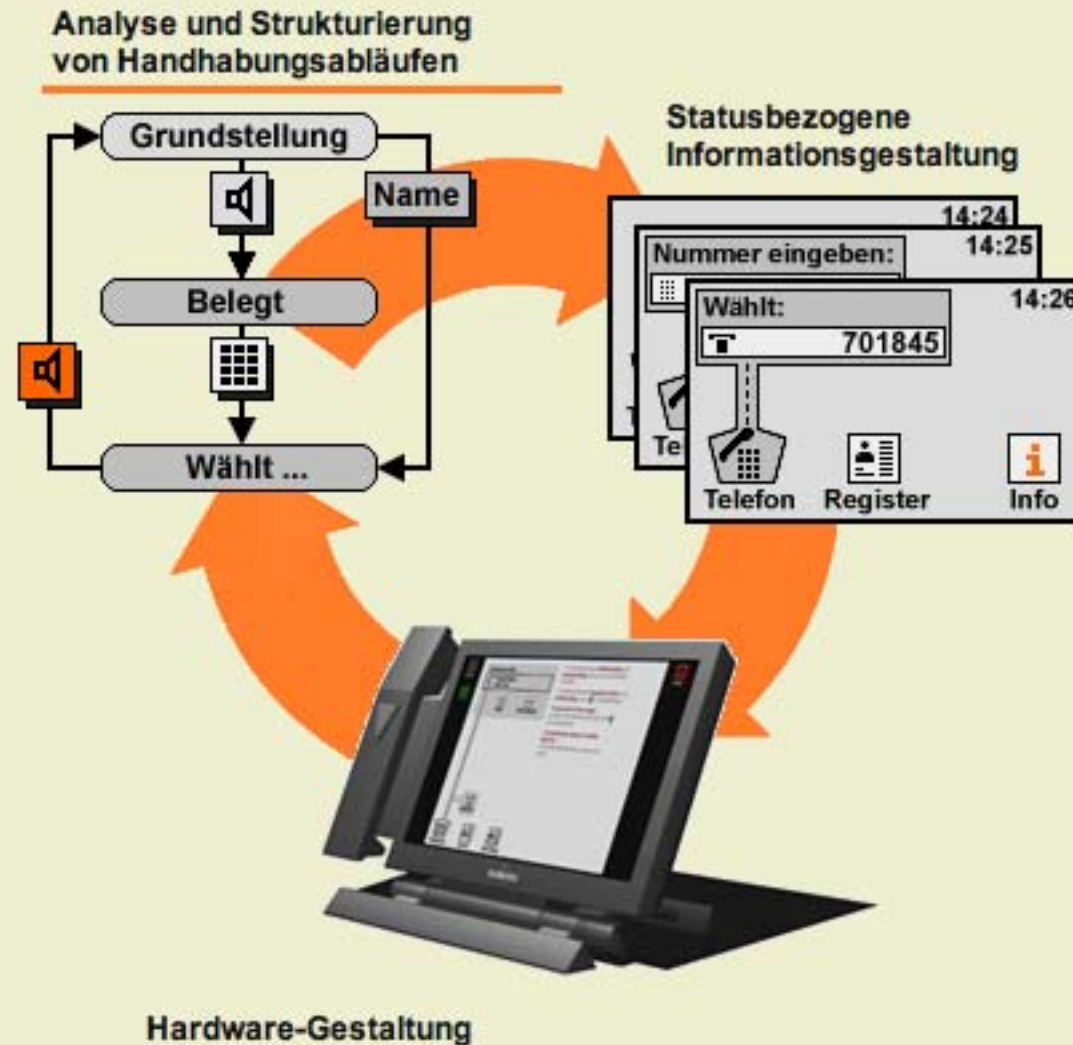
Analyse und Strukturierung von Handhabungsabläufen

Grundstellung

Name

Belegt

Wählt ...

Statusbezogene Informationsgestaltung

14:24

Nummer eingeben:

14:25

Wählt:

14:26

701845

Te

Te

Telefon

Register

Info

Hardware-Gestaltung